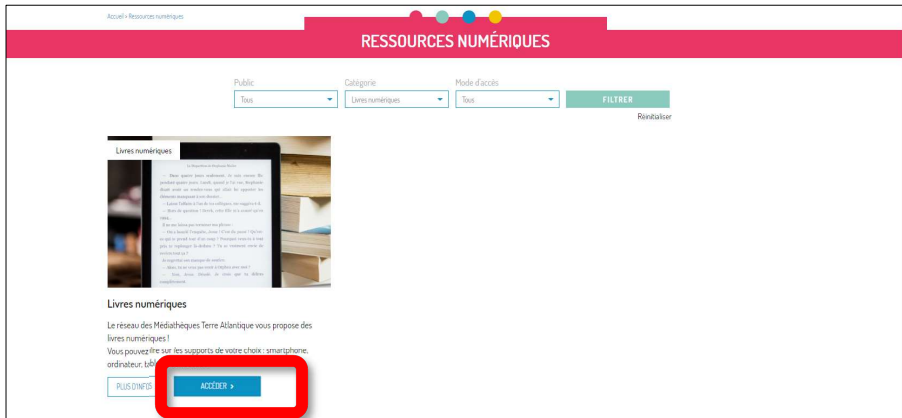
Accueil > Ressources numériques

RESSOURCES NUMÉRIQUES

Public
Tous

Catégorie
Livres numériques

Mode d'accès
Tous

FILTRER

Réinitialiser

Livres numériques

Livres numériques

Le réseau des Médiathèques Terre Atlantique vous propose des livres numériques !
Vous pouvez lire sur les supports de votre choix : smartphone, ordinateur, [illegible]

PLUS D'INFOS

ACCÉDER >